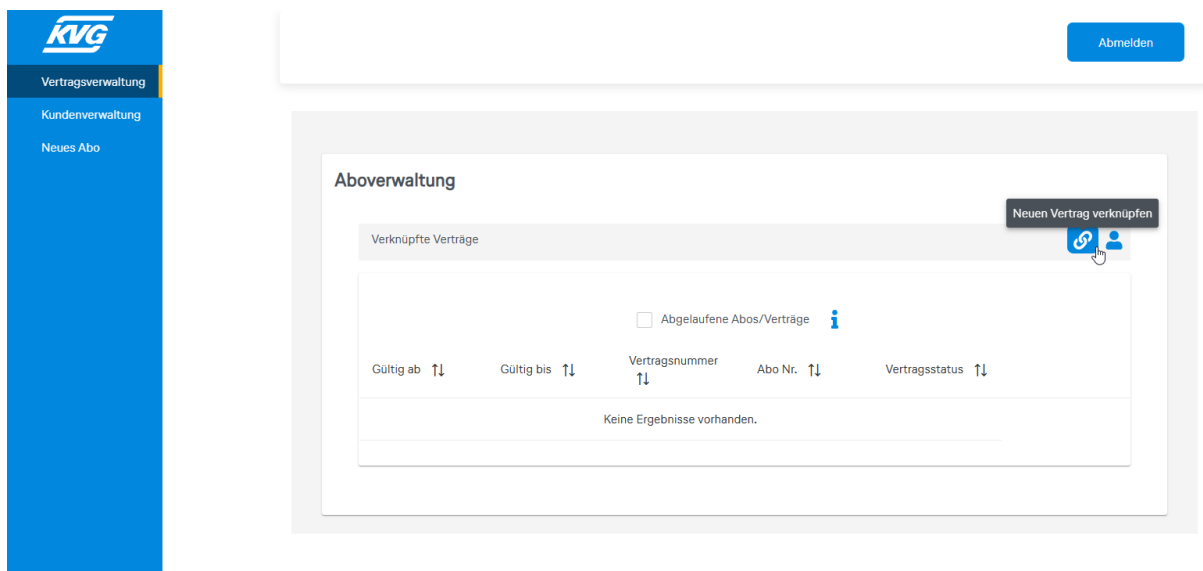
KVG

Vertragsverwaltung
Kundenverwaltung
Neues Abo

Abmelden

Aboverwaltung

Neuen Vertrag verknüpfen

Verknüpfte Verträge

Abgelaufene Abos/Verträge

| Gültig ab ⇅ | Gültig bis ⇅ | Vertragsnummer ⇅ | Abo Nr. ⇅ | Vertragsstatus ⇅ |
|---|---|---|---|---|
| Keine Ergebnisse vorhanden. | | | | |